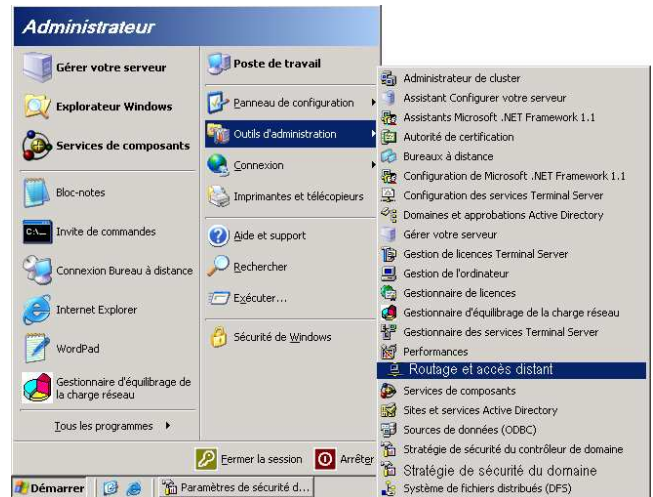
Administrateur

Gérer votre serveur

Explorateur Windows

Services de composants

Bloc-notes

Invite de commandes

Connexion Bureau à distance

Internet Explorer

WordPad

Gestionnaire d'équilibrage de la charge réseau

Tous les programmes

Poste de travail

Panneau de configuration

Outils d'administration

Connexion

Imprimantes et télécopieurs

Aide et support

Rechercher

Exécuter...

Sécurité de Windows

Administrateur de cluster
Assistant Configurer votre serveur
Assistants Microsoft .NET Framework 1.1
Autorité de certification
Bureaux à distance
Configuration de Microsoft .NET Framework 1.1
Configuration des services Terminal Server
Domaines et approbations Active Directory
Gérer votre serveur
Gestion de licences Terminal Server
Gestion de l'ordinateur
Gestionnaire de licences
Gestionnaire d'équilibrage de la charge réseau
Gestionnaire des services Terminal Server
Performances
Routage et accès distant
Services de composants
Sites et services Active Directory
Sources de données (ODBC)
Stratégie de sécurité du contrôleur de domaine
Stratégie de sécurité du domaine
Système de fichiers distribués (DFS)

Fermer la session

Arrêter

Démarrer

Paramètres de sécurité d...